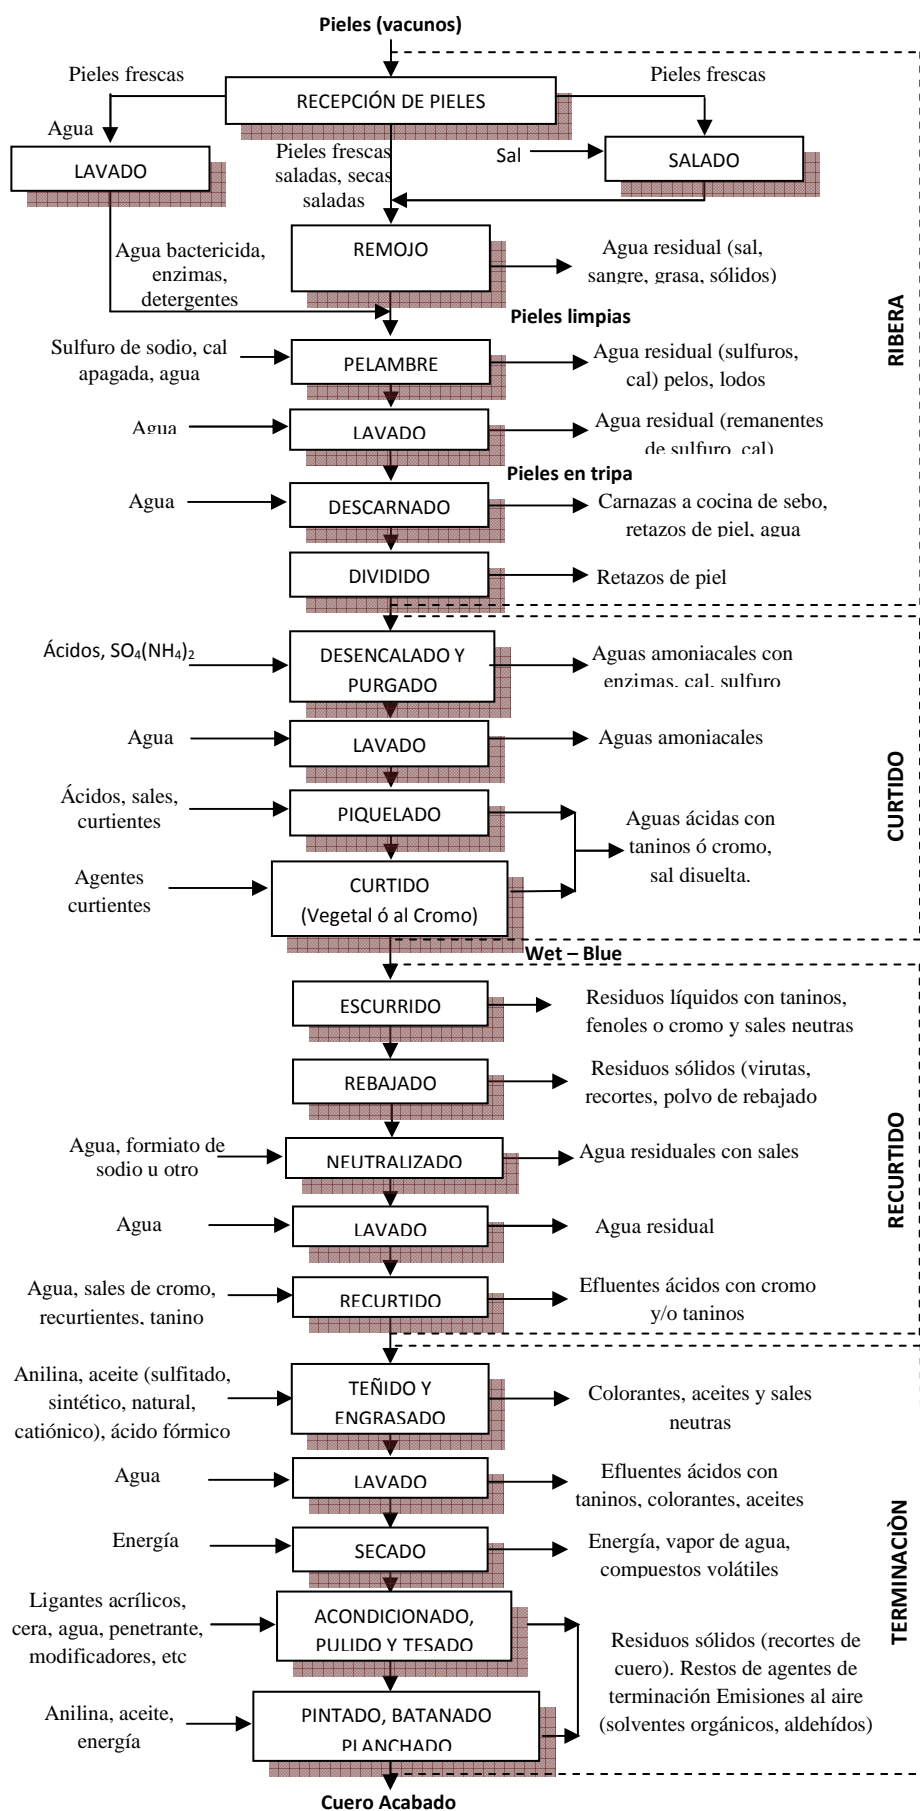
Pieles (vacunos)

Pieles frescas

RECEPCIÓN DE PIELES

Pieles frescas

Agua

LAVADO

Pieles frescas saladas, secas saladas

Sal

SALADO

Agua bactericida, enzimas, detergentes

REMOJO

Agua residual (sal, sangre, grasa, sólidos)

Pieles limpias

Sulfuro de sodio, cal apagada, agua

PELAMBRE

Agua residual (sulfuros, cal) pelos, lodos

Agua

LAVADO

Agua residual (remanentes de sulfuro, cal)

Pieles en tripa

Agua

DESCARNADO

Carnazas a cocina de sebo, retazos de piel, agua

DIVIDIDO

Retazos de piel

RIBERA

Ácidos, $SO_4(NH_4)_2$

DESENCALADO Y PURGADO

Aguas amoniacales con enzimas, cal, sulfuro

Agua

LAVADO

Aguas amoniacales

Ácidos, sales, curtientes

PIQUELADO

Aguas ácidas con taninos ó cromo, sal disuelta.

Agentes curtientes

CURTIDO (Vegetal ó al Cromo)

CURTIDO

Wet – Blue

ESCURRIDO

Residuos líquidos con taninos, fenoles o cromo y sales neutras

REBAJADO

Residuos sólidos (virutas, recortes, polvo de rebajado

Agua, formiato de sodio u otro

NEUTRALIZADO

Agua residuales con sales

Agua

LAVADO

Agua residual

Agua, sales de cromo, recurtientes, tanino

RECURTIDO

Efluentes ácidos con cromo y/o taninos

RECURTIDO

Anilina, aceite (sulfitado, sintético, natural, catiónico), ácido fórmico

TEÑIDO Y ENGRASADO

Colorantes, aceites y sales neutras

Agua

LAVADO

Efluentes ácidos con taninos, colorantes, aceites

Energía

SECADO

Energía, vapor de agua, compuestos volátiles

Ligantes acrílicos, cera, agua, penetrante, modificadores, etc

ACONDICIONADO, PULIDO Y TESADO

Residuos sólidos (recortes de cuero). Restos de agentes de terminación Emisiones al aire (solventes orgánicos, aldehídos)

Anilina, aceite, energía

PINTADO, BATANADO PLANCHADO

TERMINACIÒN

Cuero Acabado